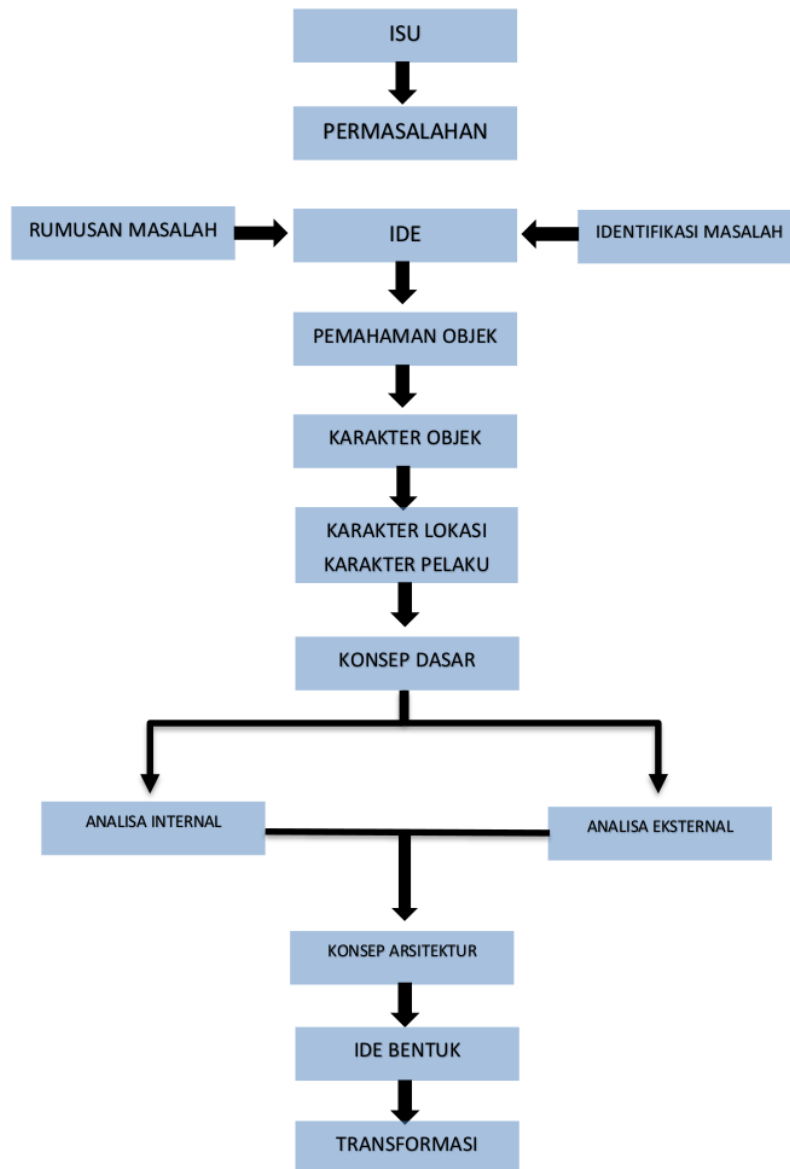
ISU

PERMASALAHAN

RUMUSAN MASALAH

IDE

IDENTIFIKASI MASALAH

PEMAHAMAN OBJEK

KARAKTER OBJEK

KARAKTER LOKASI
KARAKTER PELAKU

KONSEP DASAR

ANALISA INTERNAL

ANALISA EKSTERNAL

KONSEP ARSITEKTUR

IDE BENTUK

TRANSFORMASI